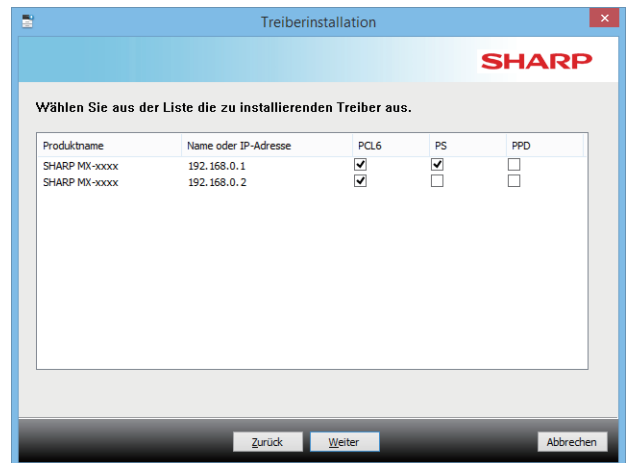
Treiberinstallation

SHARP

Wählen Sie aus der Liste die zu installierenden Treiber aus.

| Produktname | Name oder IP-Adresse | PCL6 | PS | PPD |
|---|---|---|---|---|
| SHARP MX-xxxx | 192.168.0.1 | ☑ | ☑ | ☐ |
| SHARP MX-xxxx | 192.168.0.2 | ☑ | ☐ | ☐ |

Zurück Weiter Abbrechen